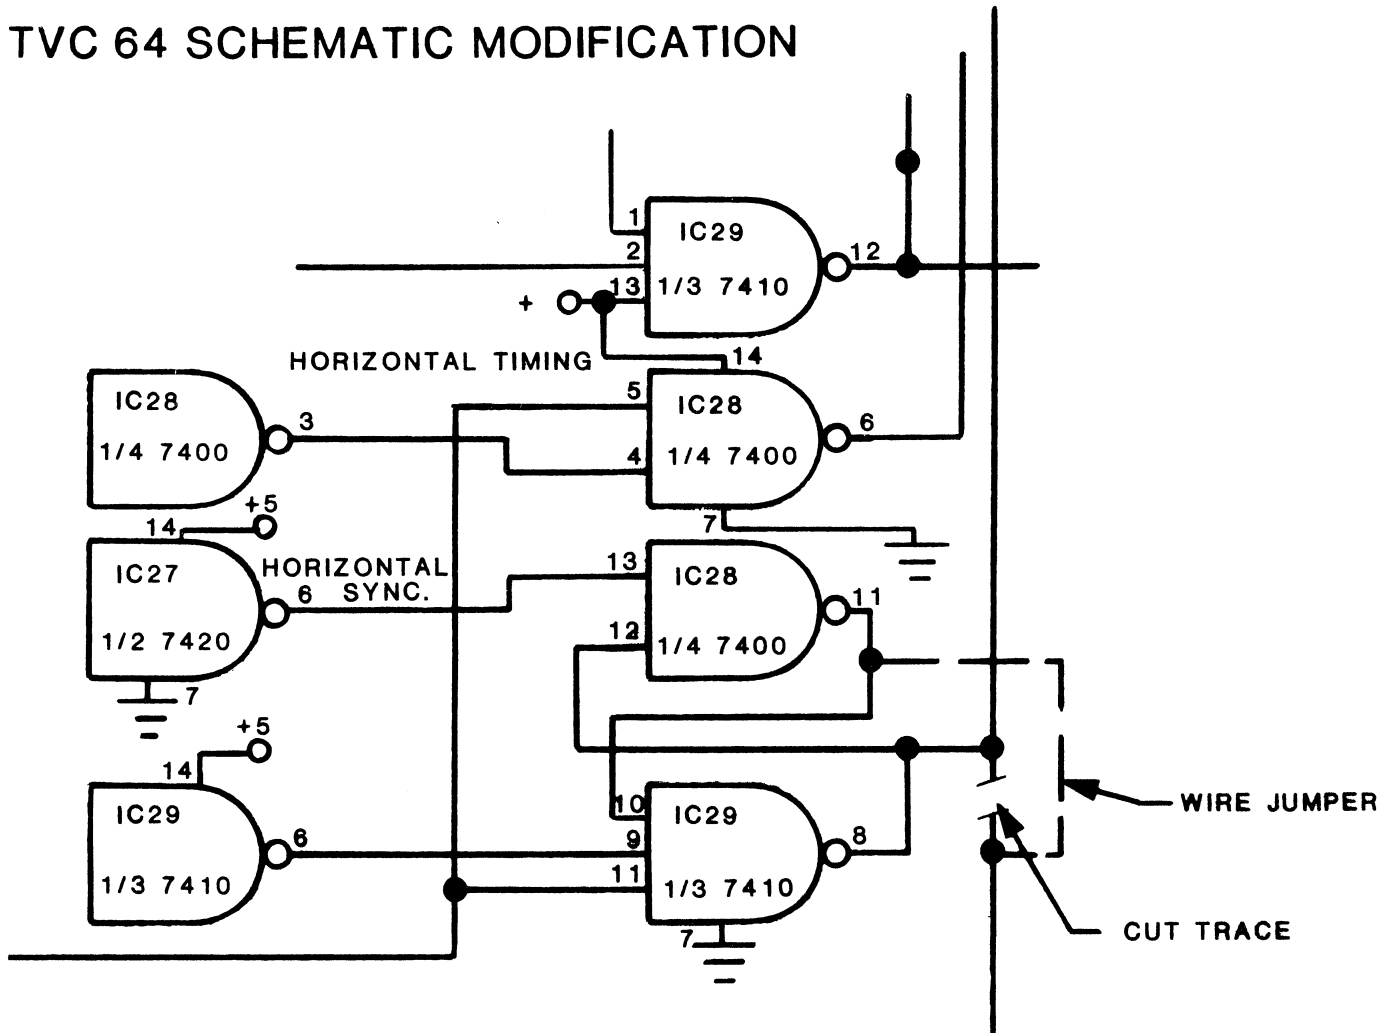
TVC 64 SCHEMATIC MODIFICATION

1
2
13
IC29
1/3 7410
12
+
HORIZONTAL TIMING
14
5
IC28
1/4 7400
6
4
7
IC28
1/4 7400
3
+5
14
IC27
1/2 7420
HORIZONTAL
6 SYNC.
7
13
IC28
1/4 7400
11
12
+5
14
IC29
1/3 7410
6
10
9
11
IC29
1/3 7410
8
7
WIRE JUMPER
CUT TRACE